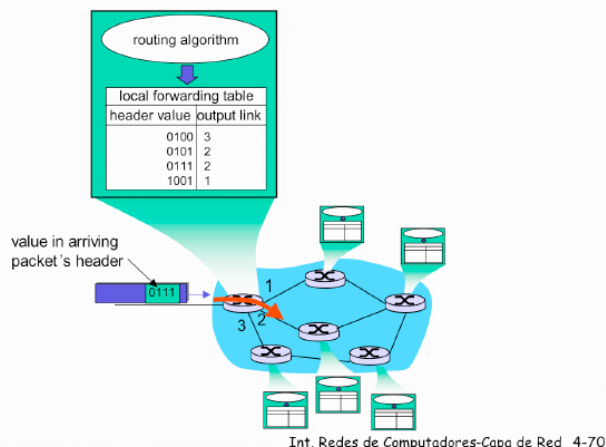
routing algorithm

local forwarding table

| header value | output link |
|---|---|
| 0100 | 3 |
| 0101 | 2 |
| 0111 | 2 |
| 1001 | 1 |

value in arriving packet's header

0111

1

2

3

Int. Redes de Computadores-Capa de Red 4-70